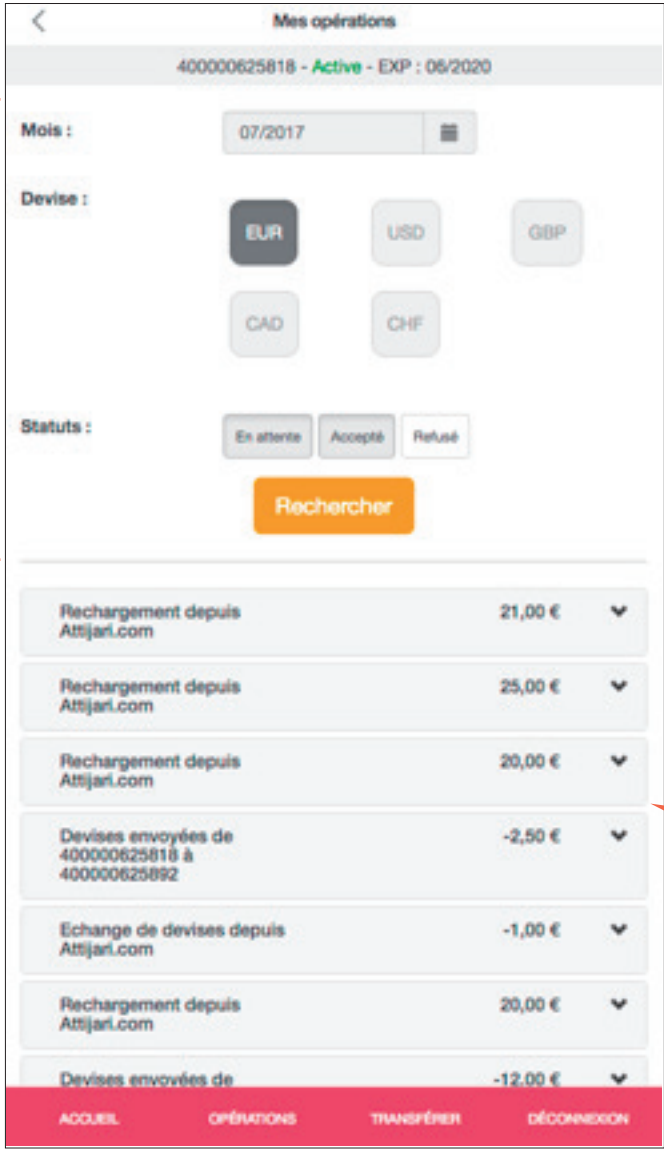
Mes opérations

400000625818 - Active - EXP : 06/2020

Mois : 07/2017

Devise :

EUR USD GBP

CAD CHF

Statuts :

En attente Accepté Refusé

Rechercher

Rechargement depuis Attijari.com 21,00 €

Rechargement depuis Attijari.com 25,00 €

Rechargement depuis Attijari.com 20,00 €

Devises envoyées de 400000625818 à 400000625892 -2,50 €

Echange de devises depuis Attijari.com -1,00 €

Rechargement depuis Attijari.com 20,00 €

Devises envoyées de -12,00 €

ACCUEIL OPÉRATIONS TRANSFÉRER DÉCONNEXION